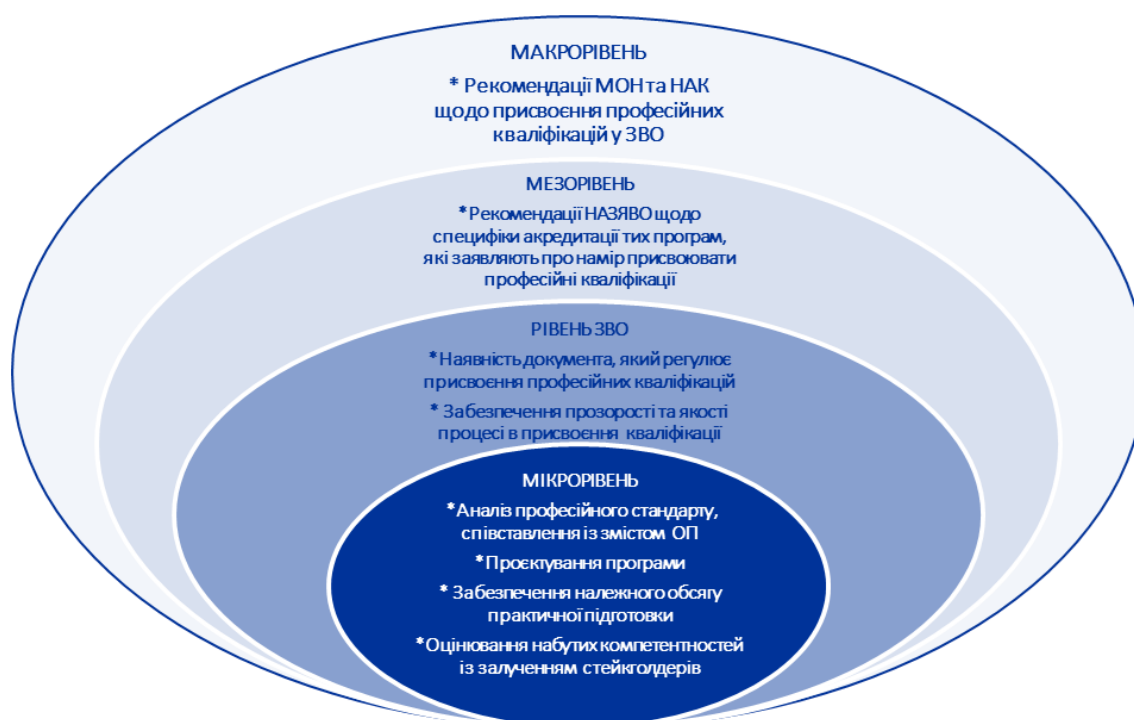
МАКРОРІВЕНЬ

* Рекомендації МОН та НАК щодо присвоєння професійних кваліфікацій у ЗВО

МЕЗОРІВЕНЬ

*Рекомендації НАЗЯВО щодо специфіки акредитації тих програм, які заявляють про намір присвоювати професійні кваліфікації

РІВЕНЬ ЗВО

*Наявність документа, який регулює присвоєння професійних кваліфікацій

* Забезпечення прозорості та якості процесі в присвоєння кваліфікації

МІКРОРІВЕНЬ

*Аналіз професійного стандарту, співставлення із змістом ОП

*Проєктування програми

* Забезпечення належного обсягу практичної підготовки

*Оцінювання набутих компетентностей із залученням стейкголдерів